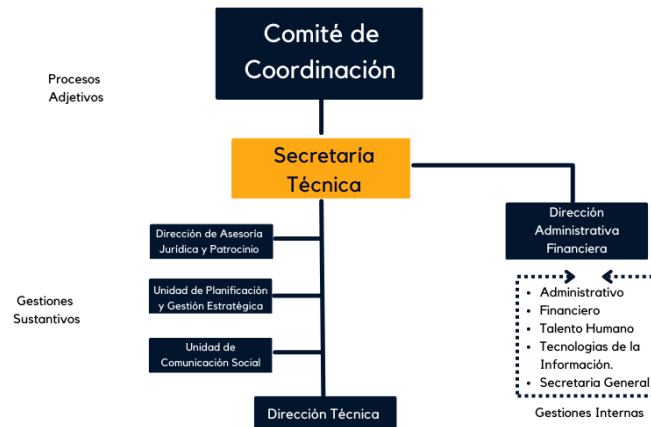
Comité de Coordinación

Procesos Adjetivos

Secretaria Técnica

Dirección de Asesoría Jurídica y Patrocinio

Dirección Administrativa Financiera

Gestiones Sustantivos

Unidad de Planificación y Gestión Estratégica

- Administrativo
- Financiero
- Talento Humano
- Tecnologías de la Información.
- Secretaria General

Unidad de Comunicación Social

Dirección Técnica

Gestiones Internas